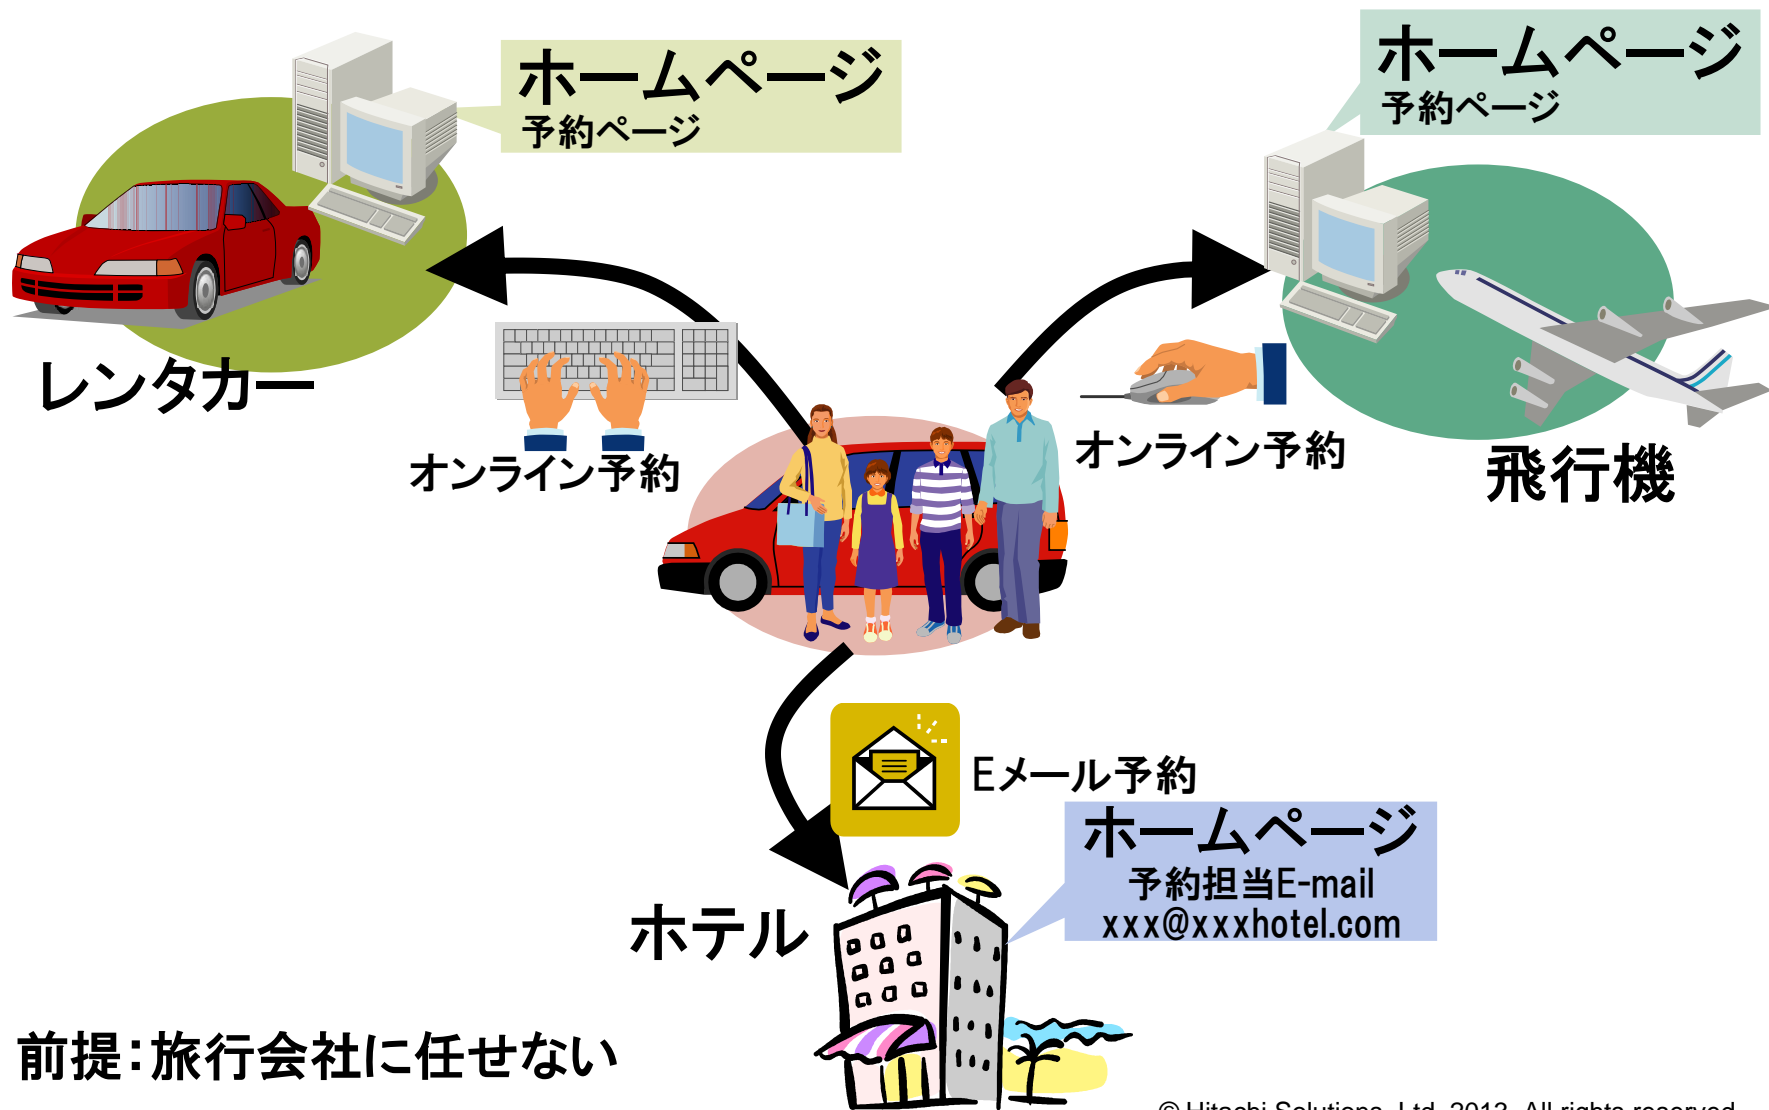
ホームページ
予約ページ

ホームページ
予約ページ

レンタカー

オンライン予約

オンライン予約

飛行機

Eメール予約

ホームページ
予約担当E-mail
xxx@xxxhotel.com

ホテル

前提：旅行会社に任せない

© Hitachi Solutions, Ltd. 2013. All rights reserved.